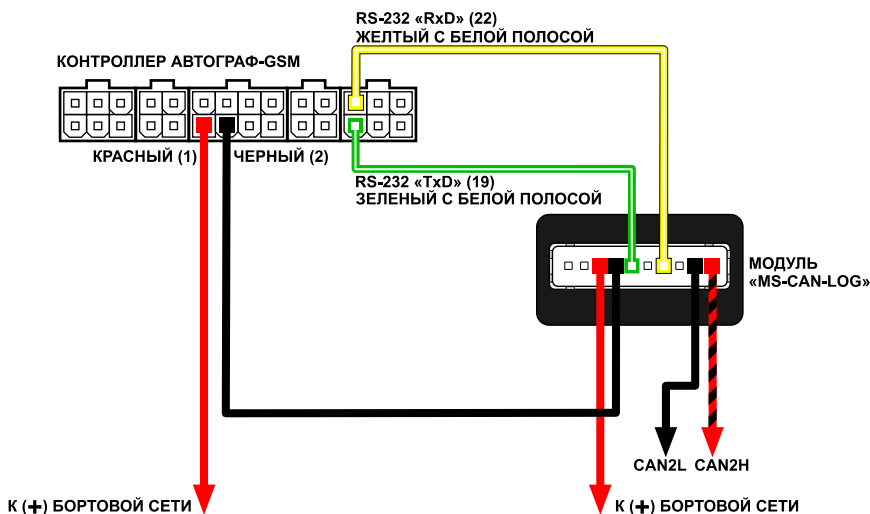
RS-232 «RxD» (22)
ЖЕЛТЫЙ С БЕЛОЙ ПОЛОСОЙ

КОНТРОЛЛЕР АВТОГРАФ-GSM

КРАСНЫЙ (1)
ЧЕРНЫЙ (2)

RS-232 «TxD» (19)
ЗЕЛЕНЫЙ С БЕЛОЙ ПОЛОСОЙ

МОДУЛЬ
«MS-CAN-LOG»

CAN2L
CAN2H

К (+) БОРТОВОЙ СЕТИ

К (+) БОРТОВОЙ СЕТИ